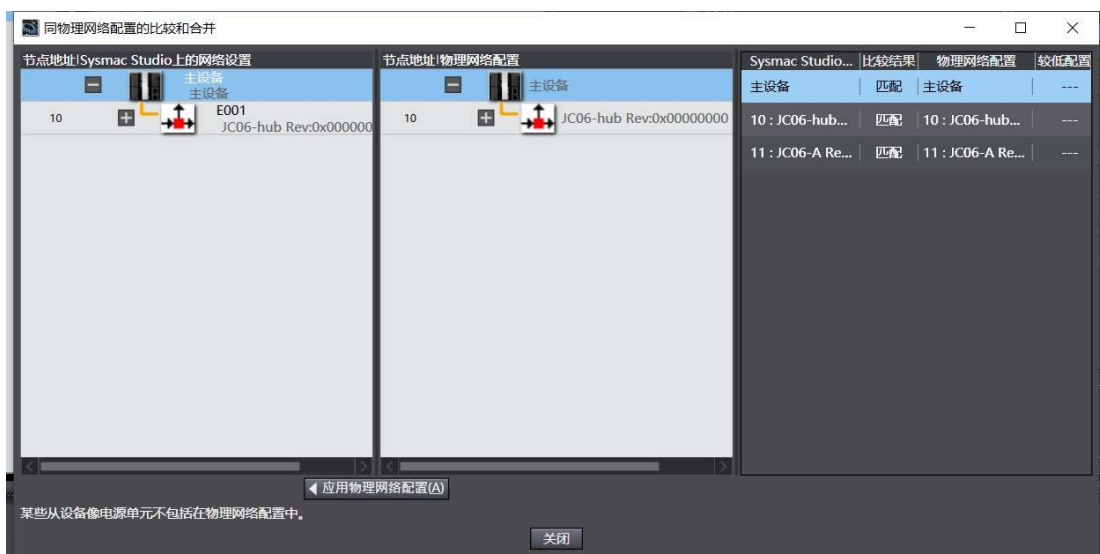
同物理网络配置的比较和合并

节点地址|Sysmac Studio上的网络设置

主设备
主设备

10 E001
JC06-hub Rev:0x000000

节点地址|物理网络配置

主设备

10 JC06-hub Rev:0x00000000

| Sysmac Studio... | 比较结果 | 物理网络配置 | 较低配置 |
|---|---|---|---|
| 主设备 | 匹配 | 主设备 | --- |
| 10 : JC06-hub... | 匹配 | 10 : JC06-hub... | --- |
| 11 : JC06-A Re... | 匹配 | 11 : JC06-A Re... | --- |

◀ 应用物理网络配置(A)

某些从设备像电源单元不包括在物理网络配置中。

关闭